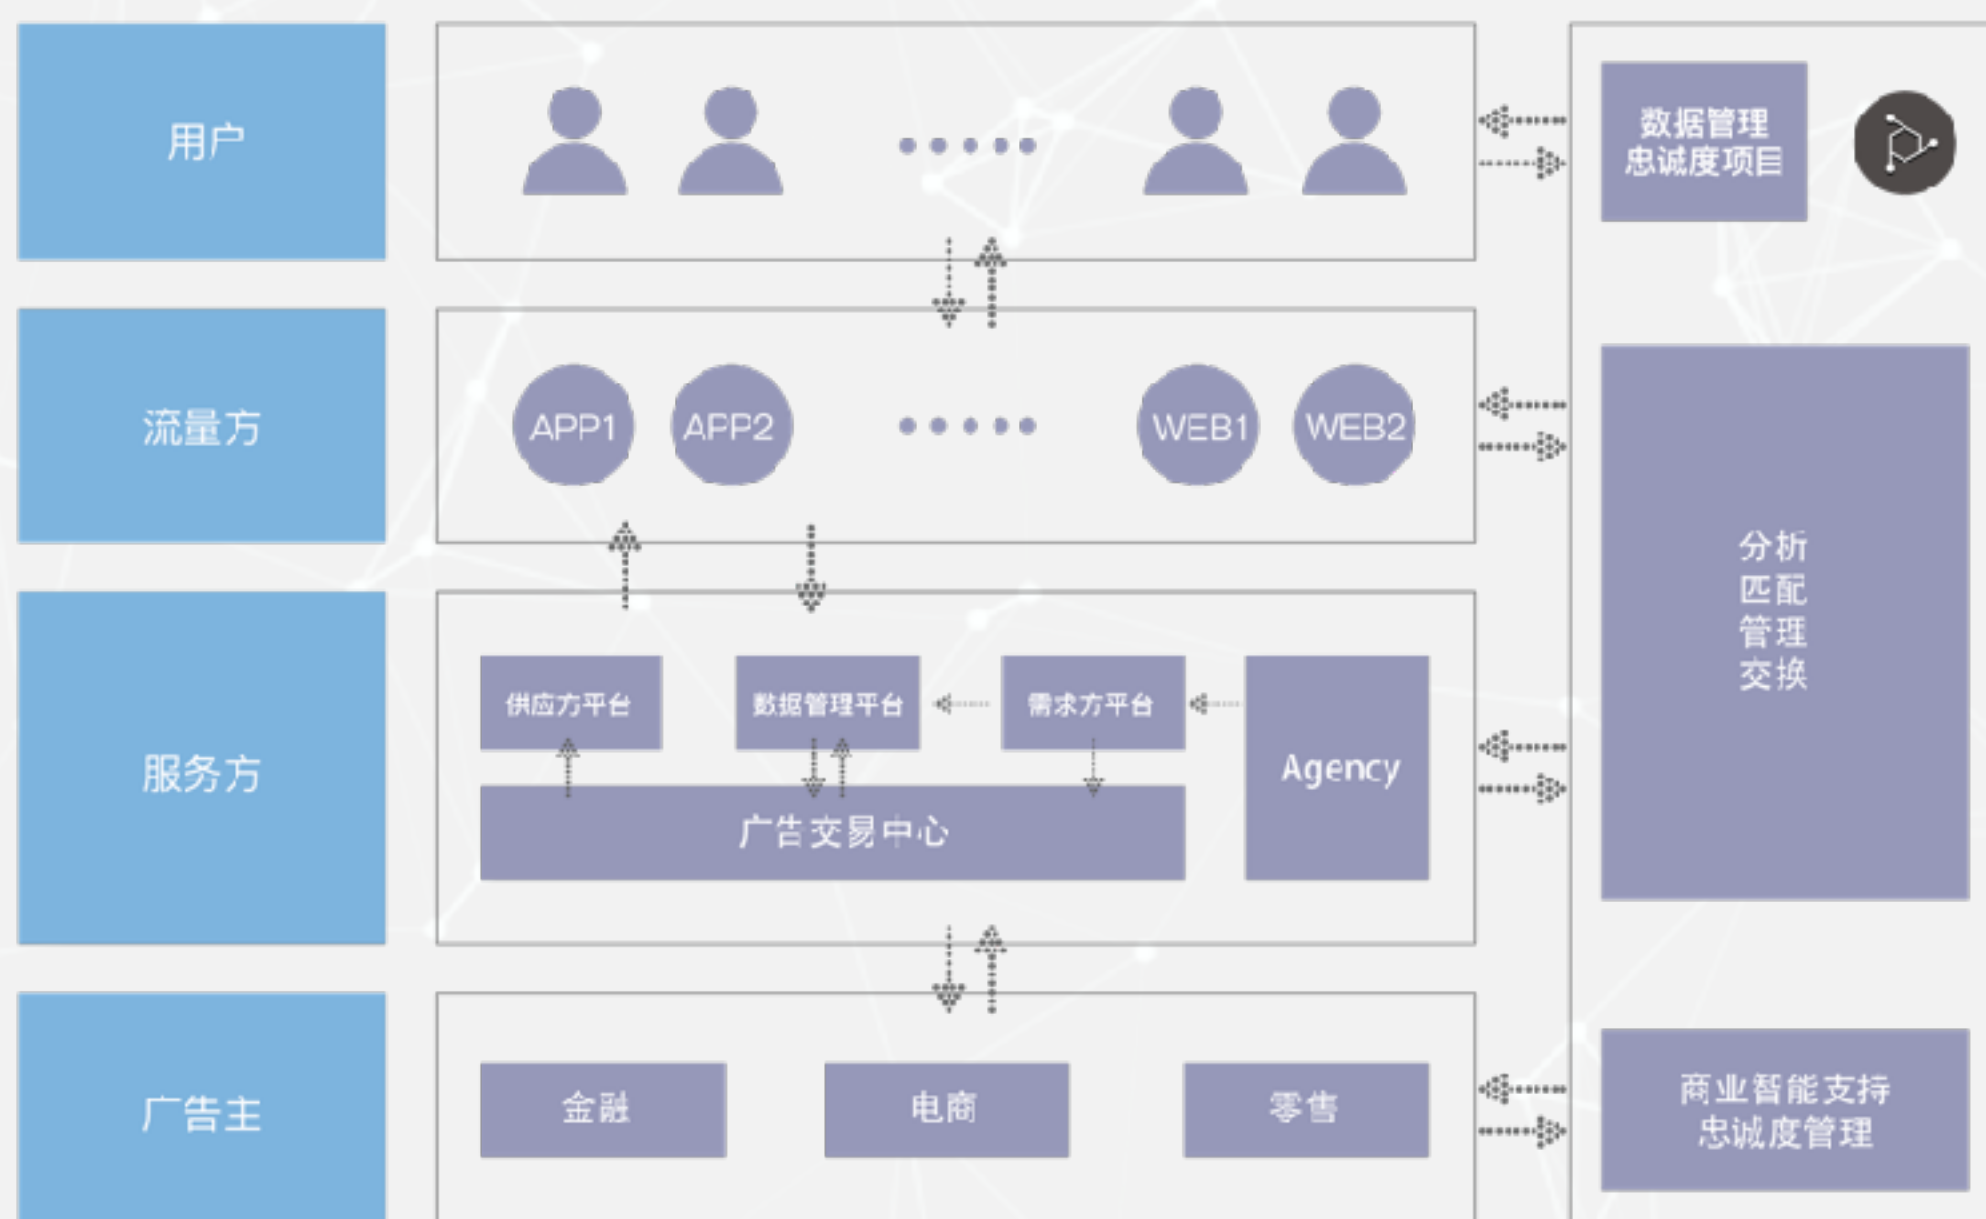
用户

••••••

数据管理
忠诚度项目

流量方

APP1 APP2 ••••• WEB1 WEB2

分析
匹配
管理
交换

服务方

供应方平台

数据管理平台

需求方平台

Agency

广告交易中心

广告主

金融

电商

零售

商业智能支持
忠诚度管理